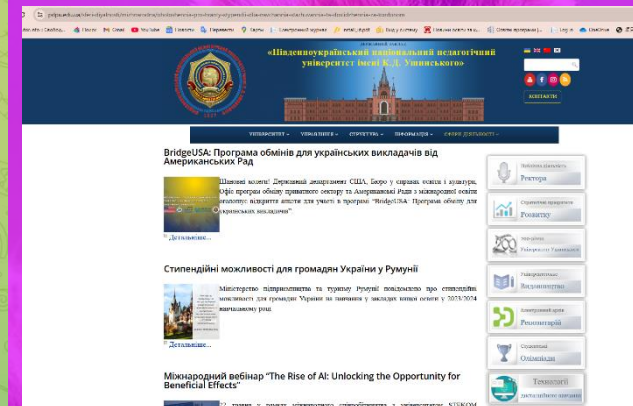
«Південноукраїнський національний педагогічний університет імені К.Д. Ушинського»

КОНТАКТИ

УНІВЕРСИТЕТ · УПРАВЛІННЯ · СТРУКТУРА · ІНФОРМАЦІЯ · СФЕРИ ДІЯЛЬНОСТІ

BridgeUSA: Програма обмінів для українських викладачів від Американських Рад

Шановні колеги! Державний департамент США, Бюро у справах освіти і культури, Офіс програм обміну приватного сектору та Американські Ради з міжнародної освіти оголошує відкриття апліки для участі в програмі "BridgeUSA: Програма обміну для українських викладачів".

Детальніше...

Стипендіальні можливості для громадян України у Румунії

Міністерство підприємництва та туризму Румунії повідомляє про стипендійні можливості для громадян України на навчання у закладах вищої освіти у 2023/2024 навчальному році.

Детальніше...

Міжнародний вебінар "The Rise of AI: Unlocking the Opportunity for Beneficial Effects"

Ректора

Розвитку

Університет Ушинського

Відеоновини

Репозитарій

Олімпіади

Технології дистанційного навчання